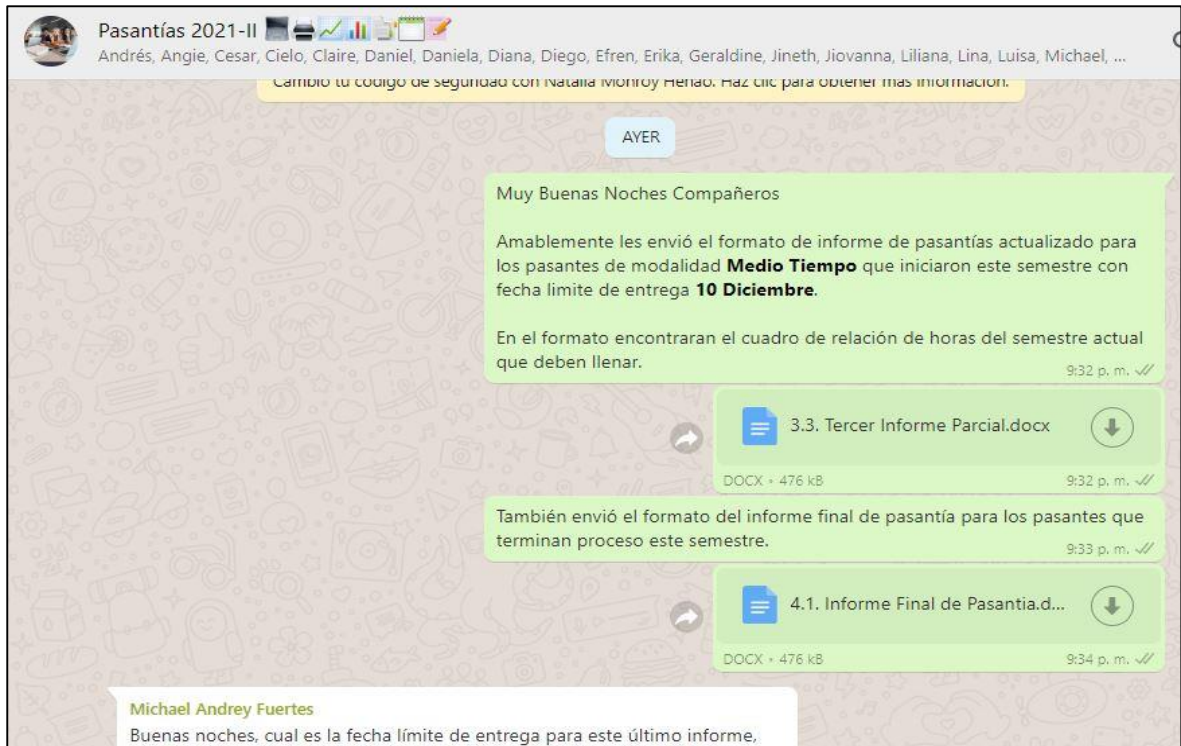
Pasantías 2021-II
Andrés, Angie, Cesar, Cielo, Claire, Daniel, Daniela, Diana, Diego, Efren, Erika, Geraldine, Jineth, Jiovanna, Liliana, Lina, Luisa, Michael, ...

Cambió tu código de seguridad con Natalia Monroy Henao. Haz clic para obtener más información.

AYER

Muy Buenas Noches Compañeros

Amablemente les envió el formato de informe de pasantías actualizado para los pasantes de modalidad **Medio Tiempo** que iniciaron este semestre con fecha limite de entrega **10 Diciembre**.

En el formato encontraran el cuadro de relación de horas del semestre actual que deben llenar.
9:32 p. m.

3.3. Tercer Informe Parcial.docx
DOCX • 476 kB
9:32 p. m.

También envió el formato del informe final de pasantía para los pasantes que terminan proceso este semestre.
9:33 p. m.

4.1. Informe Final de Pasantia.d...
DOCX • 476 kB
9:34 p. m.

Michael Andrey Fuertes
Buenas noches, cual es la fecha límite de entrega para este último informe,